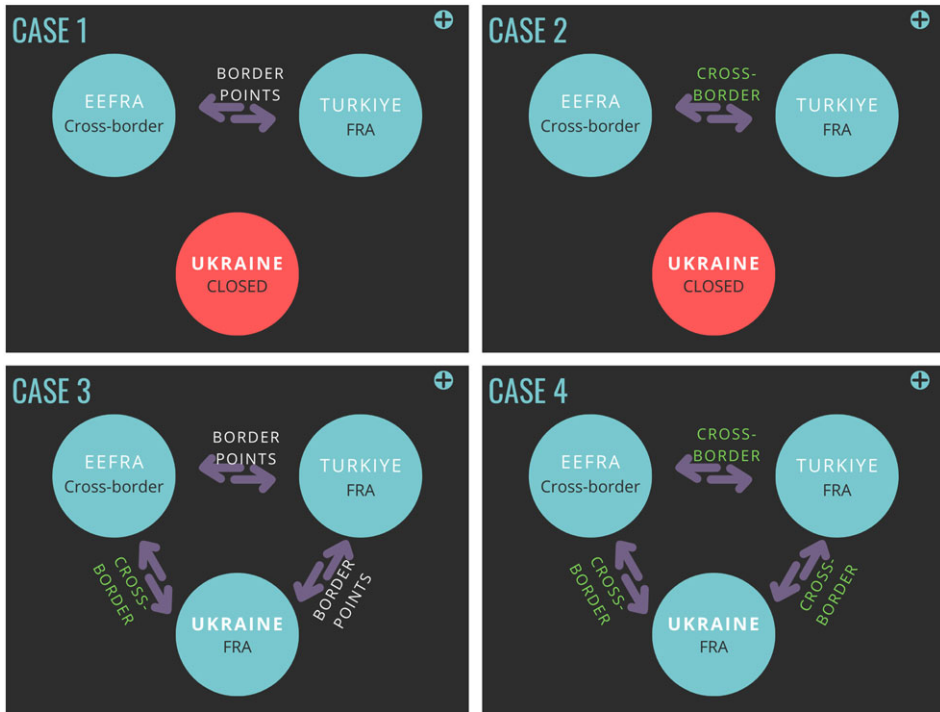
CASE 1

EEFRA
Cross-border

BORDER POINTS

TURKIYE
FRA

UKRAINE
CLOSED

CASE 2

EEFRA
Cross-border

CROSS-BORDER

TURKIYE
FRA

UKRAINE
CLOSED

CASE 3

EEFRA
Cross-border

BORDER POINTS

TURKIYE
FRA

CROSS-BORDER

BORDER POINTS

UKRAINE
FRA

CASE 4

EEFRA
Cross-border

CROSS-BORDER

TURKIYE
FRA

CROSS-BORDER

CROSS-BORDER

UKRAINE
FRA